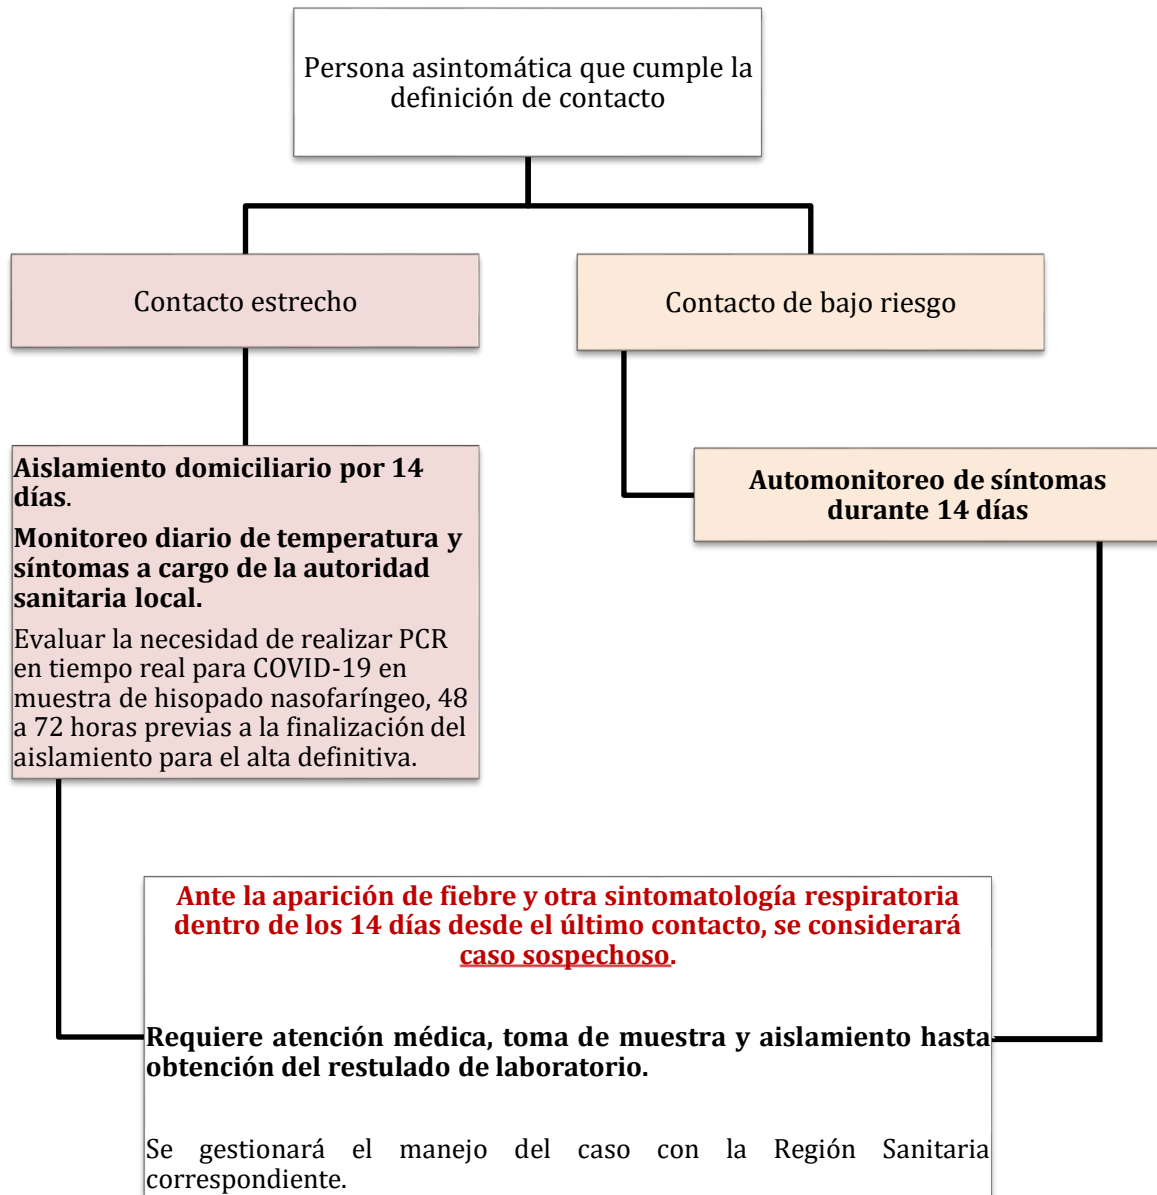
Persona asintomática que cumple la definición de contacto

Contacto estrecho

Contacto de bajo riesgo

**Aislamiento domiciliario por 14 días.**

**Monitoreo diario de temperatura y síntomas a cargo de la autoridad sanitaria local.**

Evaluar la necesidad de realizar PCR en tiempo real para COVID-19 en muestra de hisopado nasofaríngeo, 48 a 72 horas previas a la finalización del aislamiento para el alta definitiva.

**Automonitoreo de síntomas durante 14 días**

**Ante la aparición de fiebre y otra sintomatología respiratoria dentro de los 14 días desde el último contacto, se considerará caso sospechoso.**

**Requiere atención médica, toma de muestra y aislamiento hasta obtención del restulado de laboratorio.**

Se gestionará el manejo del caso con la Región Sanitaria correspondiente.